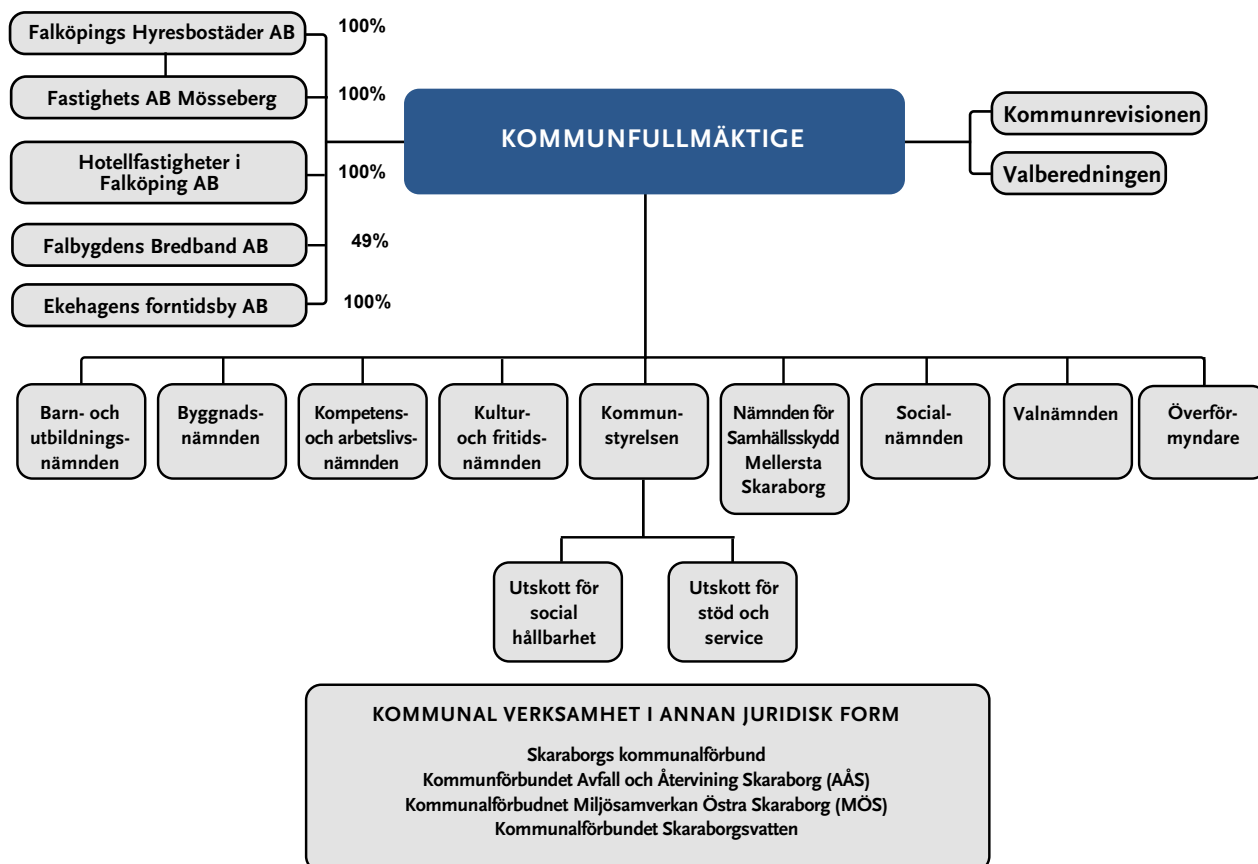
Falköpings Hyresbostäder AB 100%

Fastighets AB Mösseberg 100%

Hotellfastigheter i Falköping AB 100%

Falbygdens Bredband AB 49%

Ekehagens forntidsby AB 100%

KOMMUNFULLMÄKTIGE

Kommunrevisionen

Valberedningen

Barn- och utbildningsnämnden

Byggnadsnämnden

Kompetens- och arbetslivsnämnden

Kultur- och fritidsnämnden

Kommunstyrelsen

Nämnden för Samhällsskydd Mellersta Skaraborg

Socialnämnden

Valnämnden

Överförmyndare

Utskott för social hållbarhet

Utskott för stöd och service

KOMMUNAL VERKSAMHET I ANNAN JURIDISK FORM

Skaraborgs kommunalförbund
Kommunförbundet Avfall och Återvining Skaraborg (AÅS)
Kommunalförbudnet Miljösamverkan Östra Skaraborg (MÖS)
Kommunalförbundet Skaraborgsvatten